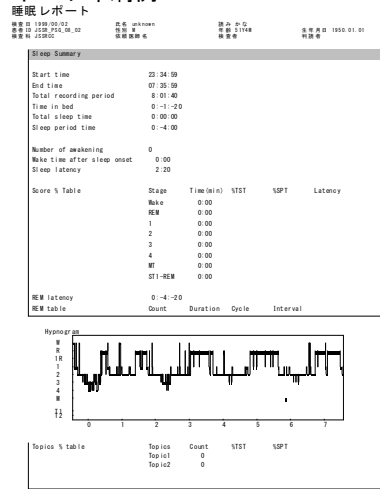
睡眠 レポート

検査日 1999/00/02 氏名 unknown 読み かな
患者ID JSSR_PSG_06_02 性別 M 年齢 51Y4M 生年月日 1950.01.01
検査科 JSSRCC 依頼医師名 検査者 判読者

Sleep Summary

Start time 23:34:59
End time 07:35:59
Total recording period 8:01:40
Time in bed 0:-1:-20
Total sleep time 0:00:00
Sleep period time 0:-4:00

Number of awakening 0
Wake time after sleep onset 0:00
Sleep latency 2:20

| Score % Table | Stage | Time(min) | %TST | %SPT | Latency |
|---|---|---|---|---|---|
| | Wake | 0:00 | | | |
| | REM | 0:00 | | | |
| | 1 | 0:00 | | | |
| | 2 | 0:00 | | | |
| | 3 | 0:00 | | | |
| | 4 | 0:00 | | | |
| | MT | 0:00 | | | |
| | ST1-REM | 0:00 | | | |

REM latency 0:-4:-20
REM table Count Duration Cycle Interval

Hypnogram
W
R
1R
1
2
3
4
M
T1
T2
0 1 2 3 4 5 6 7

| Topics % table | Topics | Count | %TST | %SPT |
|---|---|---|---|---|
| | Topic1 | 0 | | |
| | Topic2 | 0 | | |